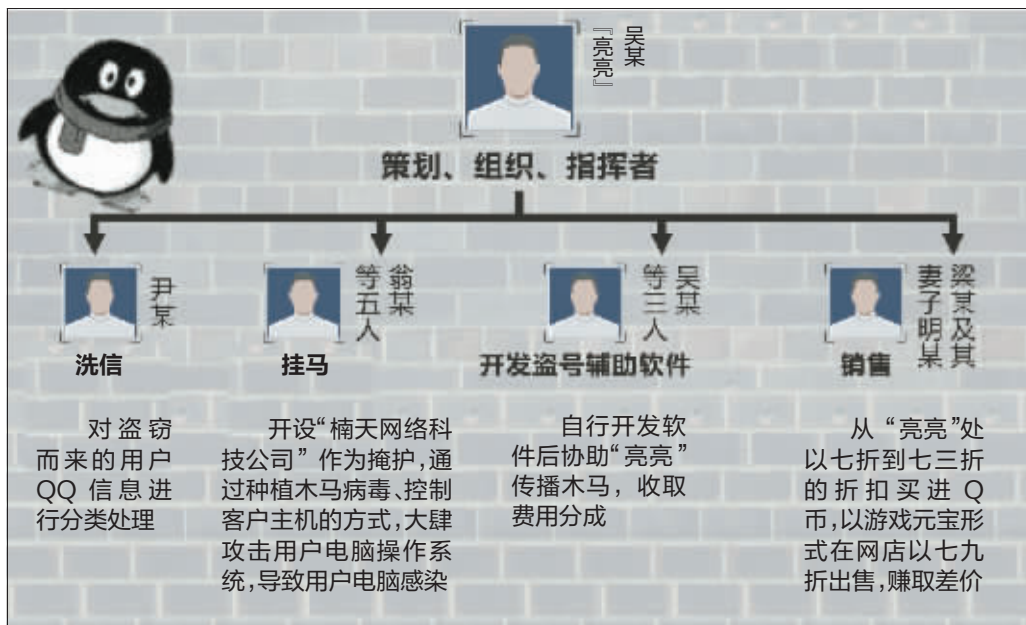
吴某『亮亮』

策划、组织、指挥者

尹某

洗信

对盗窃而来的用户QQ信息进行分类处理

翁某等五人

挂马

开设“楠天网络科技公司”作为掩护，通过种植木马病毒、控制客户主机的方式，大肆攻击用户电脑操作系统，导致用户电脑感染

吴某等三人

开发盗号辅助软件

自行开发软件后协助“亮亮”传播木马，收取费用分成

梁某及其妻子明某

销售

从“亮亮”处以七折到七三折的折扣买进Q币，以游戏元宝形式在网店以七九折出售，赚取差价